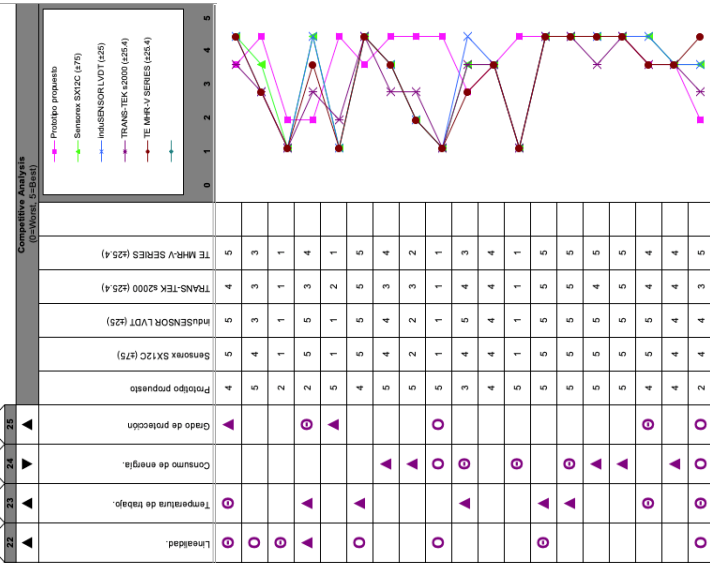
Competitive Analysis
(0=Worst, 5=Best)

Prototipo propuesto
Sensorex SX12C (±75)
induSENSOR LVDT (±25)
TRANS-TEK ±2000 (±25.4)
TE MHR-V SERIES (±25.4)

0 1 2 3 4 5

| Prototipo propuesto | Sensorex SX12C (±75) | induSENSOR LVDT (±25) | TRANS-TEK ±2000 (±25.4) | TE MHR-V SERIES (±25.4) |
|---|---|---|---|---|
| 4 | 5 | 5 | 4 | 5 |
| 5 | 4 | 3 | 3 | 3 |
| 2 | 1 | 1 | 1 | 1 |
| 2 | 5 | 5 | 3 | 4 |
| 5 | 1 | 1 | 2 | 1 |
| 4 | 5 | 5 | 5 | 5 |
| 5 | 4 | 4 | 3 | 4 |
| 5 | 2 | 2 | 3 | 2 |
| 5 | 1 | 1 | 1 | 1 |
| 3 | 4 | 5 | 4 | 3 |
| 4 | 4 | 4 | 4 | 4 |
| 5 | 1 | 1 | 1 | 1 |
| 5 | 5 | 5 | 5 | 5 |
| 5 | 5 | 5 | 5 | 5 |
| 5 | 5 | 5 | 4 | 5 |
| 5 | 5 | 5 | 5 | 5 |
| 4 | 5 | 5 | 4 | 4 |
| 4 | 4 | 4 | 4 | 4 |
| 2 | 4 | 4 | 3 | 5 |

22 Linealidad.
23 Temperatura de trabajo.
24 Consumo de energía.
25 Grado de protección